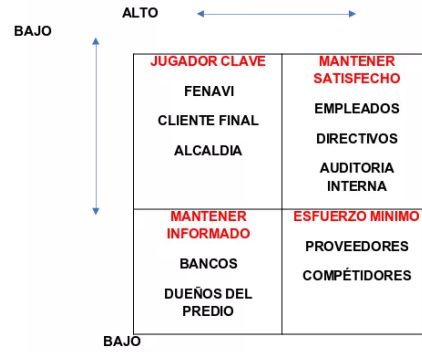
ALTO

BAJO

| JUGADOR CLAVE<br>FENAVI<br>CLIENTE FINAL<br>ALCALDIA | MANTENER SATISFECHO<br>EMPLEADOS<br>DIRECTIVOS<br>AUDITORIA INTERNA |
|---|---|
| MANTENER INFORMADO<br>BANCOS<br>DUEÑOS DEL PREDIO | ESFUERZO MINIMO<br>PROVEEDORES<br>COMPÉTIDORES |

BAJO